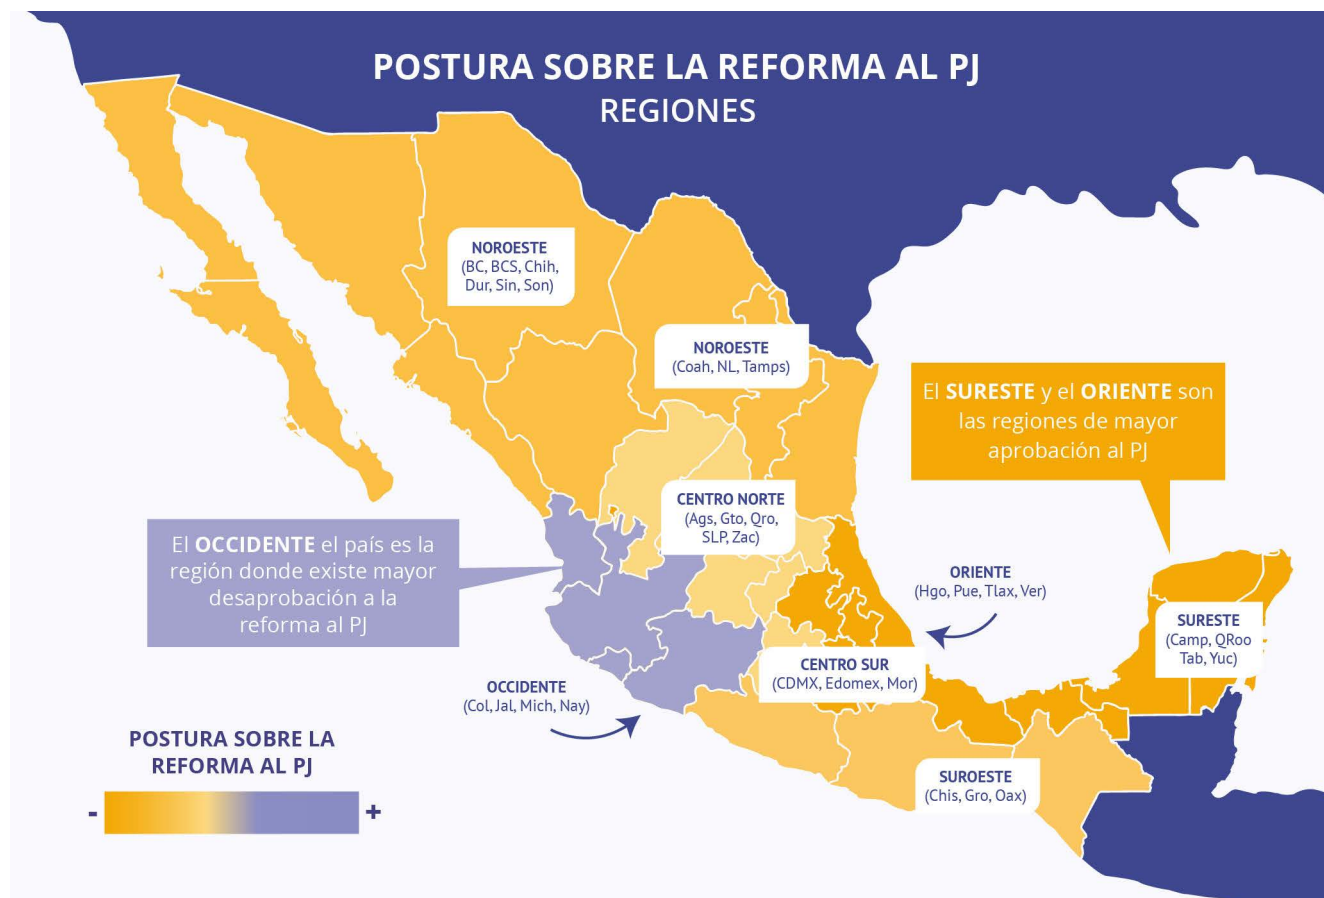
POSTURA SOBRE LA REFORMA AL PJ
REGIONES

NOROESTE
(BC, BCS, Chih, Dur, Sin, Son)

NOROESTE
(Coah, NL, Tamps)

El SURESTE y el ORIENTE son las regiones de mayor aprobación al PJ

CENTRO NORTE
(Ags, Gto, Qro, SLP, Zac)

El OCCIDENTE el país es la región donde existe mayor desaprobación a la reforma al PJ

ORIENTE
(Hgo, Pue, Tlax, Ver)

SURESTE
(Camp, QRoo Tab, Yuc)

CENTRO SUR
(CDMX, Edomex, Mor)

OCCIDENTE
(Col, Jal, Mich, Nay)

POSTURA SOBRE LA REFORMA AL PJ

-
+

SUROESTE
(Chis, Gro, Oax)